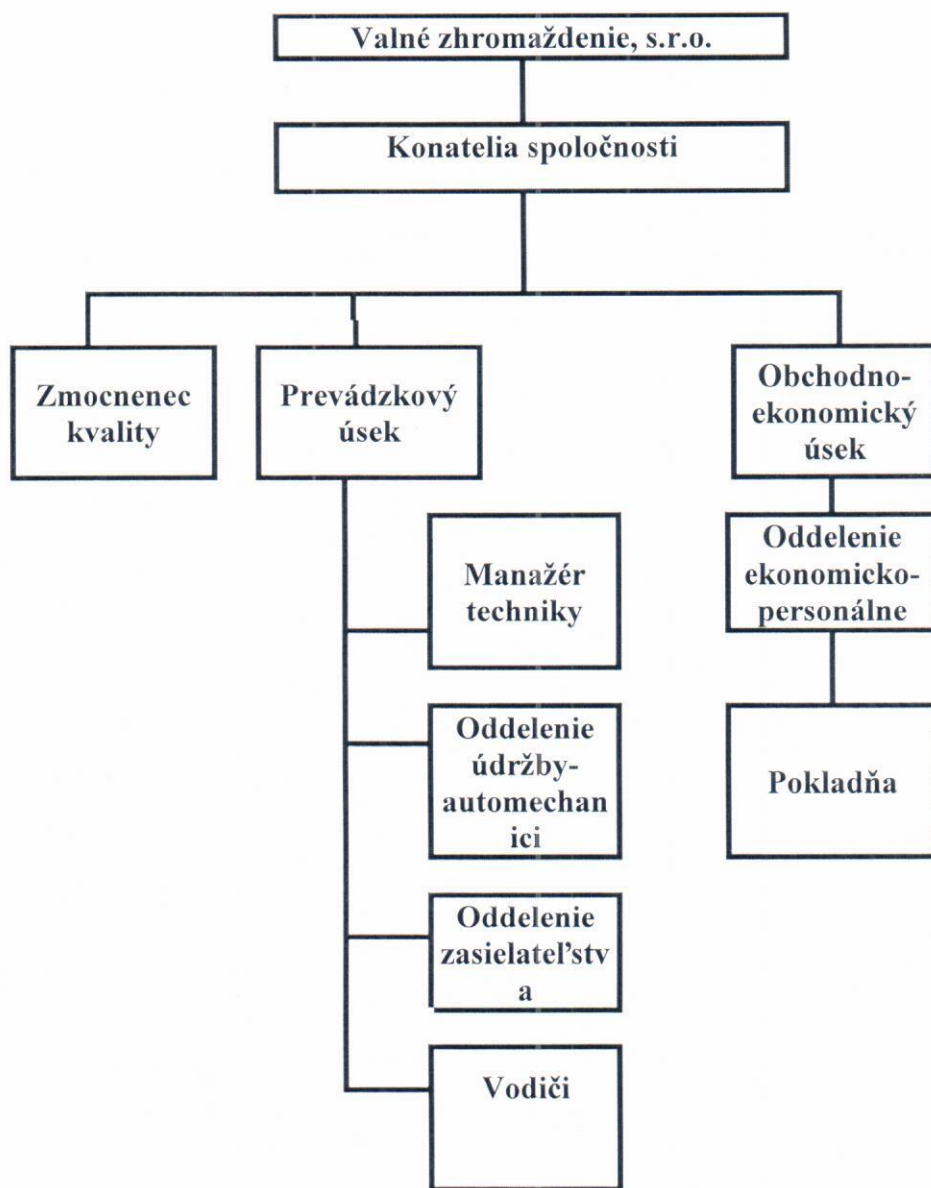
Valné zhromaždenie, s.r.o.

Konatelia spoločnosti

Zmocnenec kvality

Prevádzkový úsek

Obchodno-ekonomický úsek

Manažér techniky

Oddelenie údržby-automechan ici

Oddelenie zasielateľstv a

Vodiči

Oddelenie ekonomicko-personálne

Pokladňa